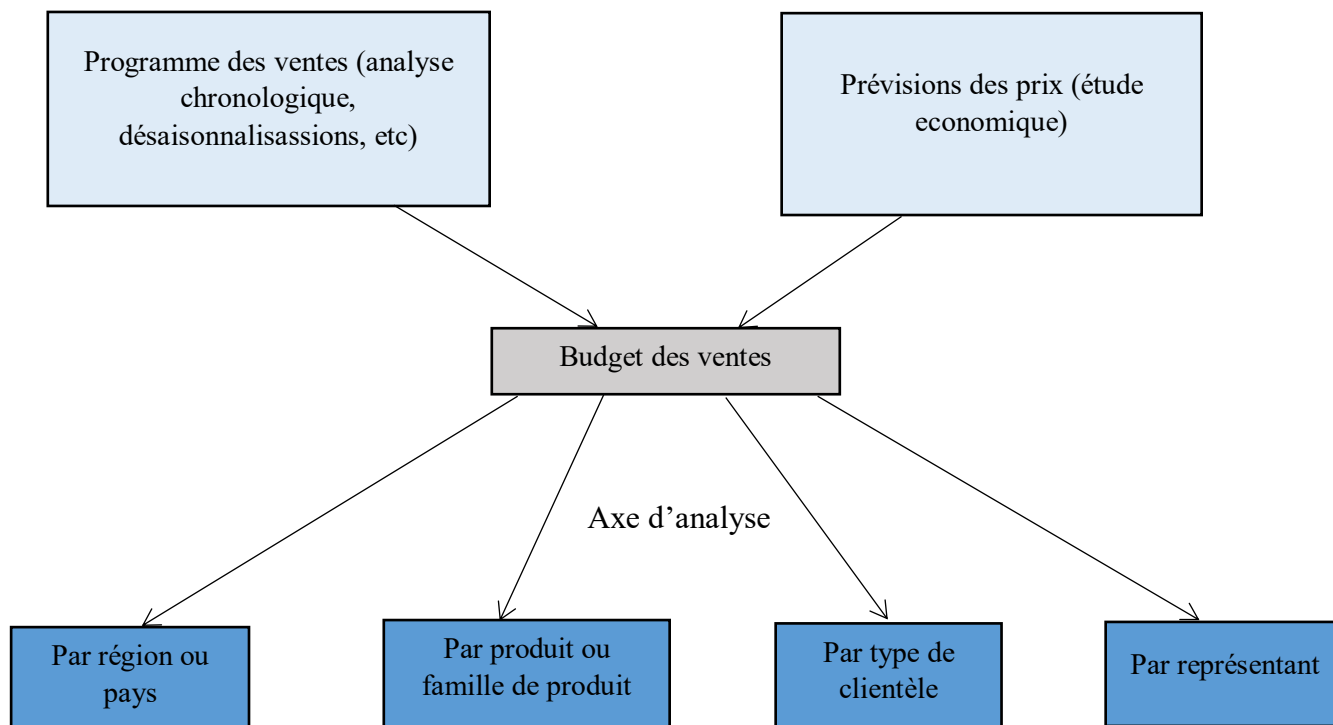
Programme des ventes (analyse chronologique, désaisonnalisassions, etc)

Prévisions des prix (étude economique)

Budget des ventes

Axe d'analyse

Par région ou pays

Par produit ou famille de produit

Par type de clientèle

Par représentant